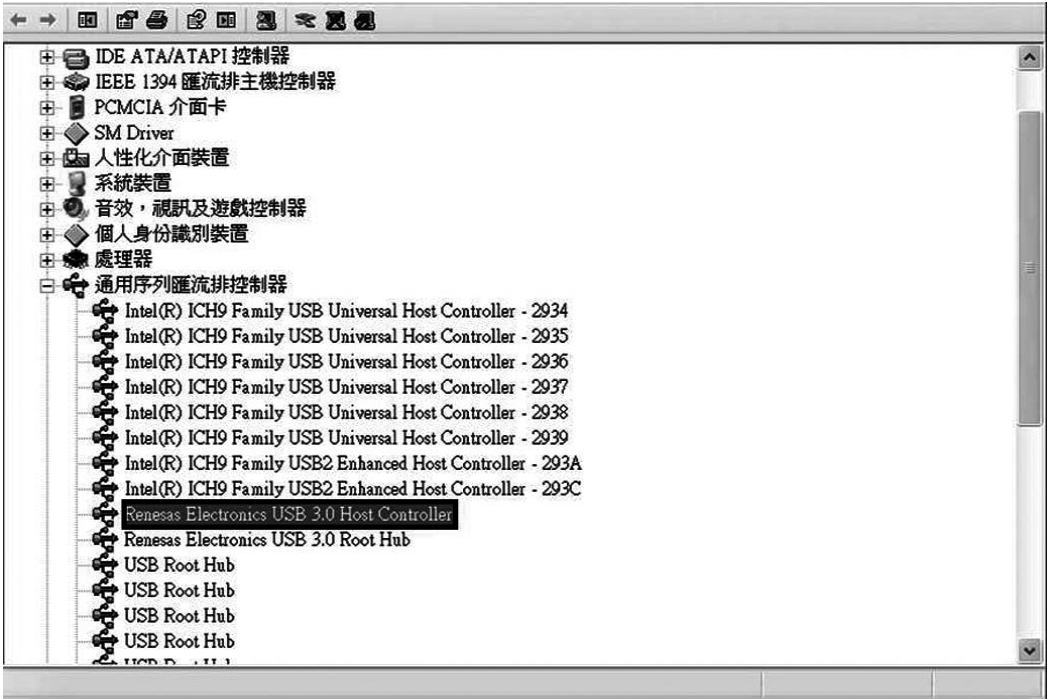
IDE ATA/ATAPI 控制器
IEEE 1394 匯流排主機控制器
PCMCIA 介面卡
SM Driver
人性化介面裝置
系統裝置
音效，視訊及遊戲控制器
個人身份識別裝置
處理器
通用序列匯流排控制器
Intel(R) ICH9 Family USB Universal Host Controller - 2934
Intel(R) ICH9 Family USB Universal Host Controller - 2935
Intel(R) ICH9 Family USB Universal Host Controller - 2936
Intel(R) ICH9 Family USB Universal Host Controller - 2937
Intel(R) ICH9 Family USB Universal Host Controller - 2938
Intel(R) ICH9 Family USB Universal Host Controller - 2939
Intel(R) ICH9 Family USB2 Enhanced Host Controller - 293A
Intel(R) ICH9 Family USB2 Enhanced Host Controller - 293C
Renesas Electronics USB 3.0 Host Controller
Renesas Electronics USB 3.0 Root Hub
USB Root Hub
USB Root Hub
USB Root Hub
USB Root Hub
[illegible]